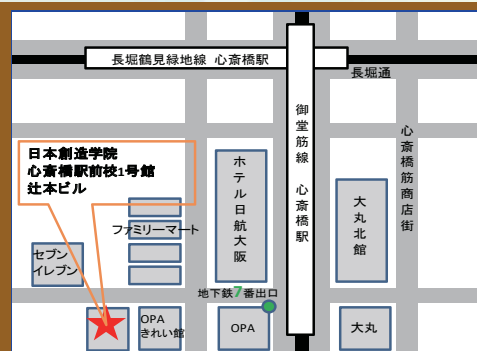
長堀鶴見緑地線　心斎橋駅

長堀通

御堂筋線　心斎橋駅

心斎橋筋商店街

日本創造学院
心斎橋駅前校1号館
辻本ビル

ホテル日航大阪

大丸北館

ファミリーマート

セブンイレブン

地下鉄7番出口

OPA きれい館

OPA

大丸